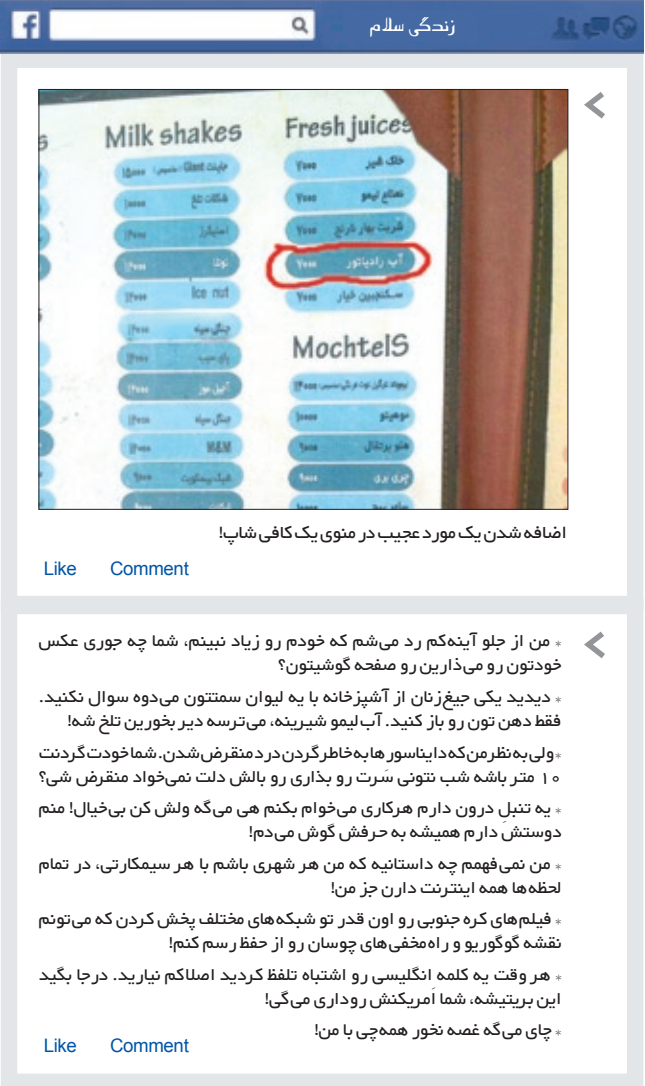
زندگی سلام

Milk shakes

Fresh juices

MochtelS

آب رادیاتور

Ice nut

M&M

اضافه شدن یک مورد عجیب در منوی یک کافی شاپ!

Like Comment

* من از جلو آینه‌کم رد می‌شم که خودم رو زیاد نبینم، شما چه جوری عکس خودتون رو می‌ذارین رو صفحه گوشیتون؟

* دیدید یکی جیغ‌زنان از آشپزخانه با یه لیوان سمتتون می‌دوه سوال نکنید. فقط دهن‌تون رو باز کنید. آب‌لیمو شیرینه، می‌ترسه دیر بخورین تلخ شه!

* ولی به نظر من که دایناسورها به خاطر گردن درد منقرض شدن. شما خودت گردنت ۱۰ متر باشه شب نتونی سرت رو بذاری رو بالش دلت نمی‌خواد منقرض شی؟

* یه تنبل درون دارم هرکاری می‌خوام بکنم هی می‌گه ولش کن بی‌خیال! منم دوستش دارم همیشه به حرفش گوش می‌دم!

* من نمی‌فهمم چه داستانیه که من هر شهری باشم با هر سیمکارتی، در تمام لحظه‌ها همه اینترنت دارن جز من!

* فیلم‌های کره جنوبی رو اون قدر تو شبکه‌های مختلف پخش کردن که می‌تونم نقشه گوگوریو و راه‌مخفی‌های چوسان رو از حفظ رسم کنم!

* هر وقت یه کلمه انگلیسی رو اشتباه تلفظ کردید اصلاحم نیارید. درجا بگید این بریتیشه، شما اَمریکنش رو داری می‌گی!

* چای می‌گه غصه نخور همه‌چی با من!

Like Comment